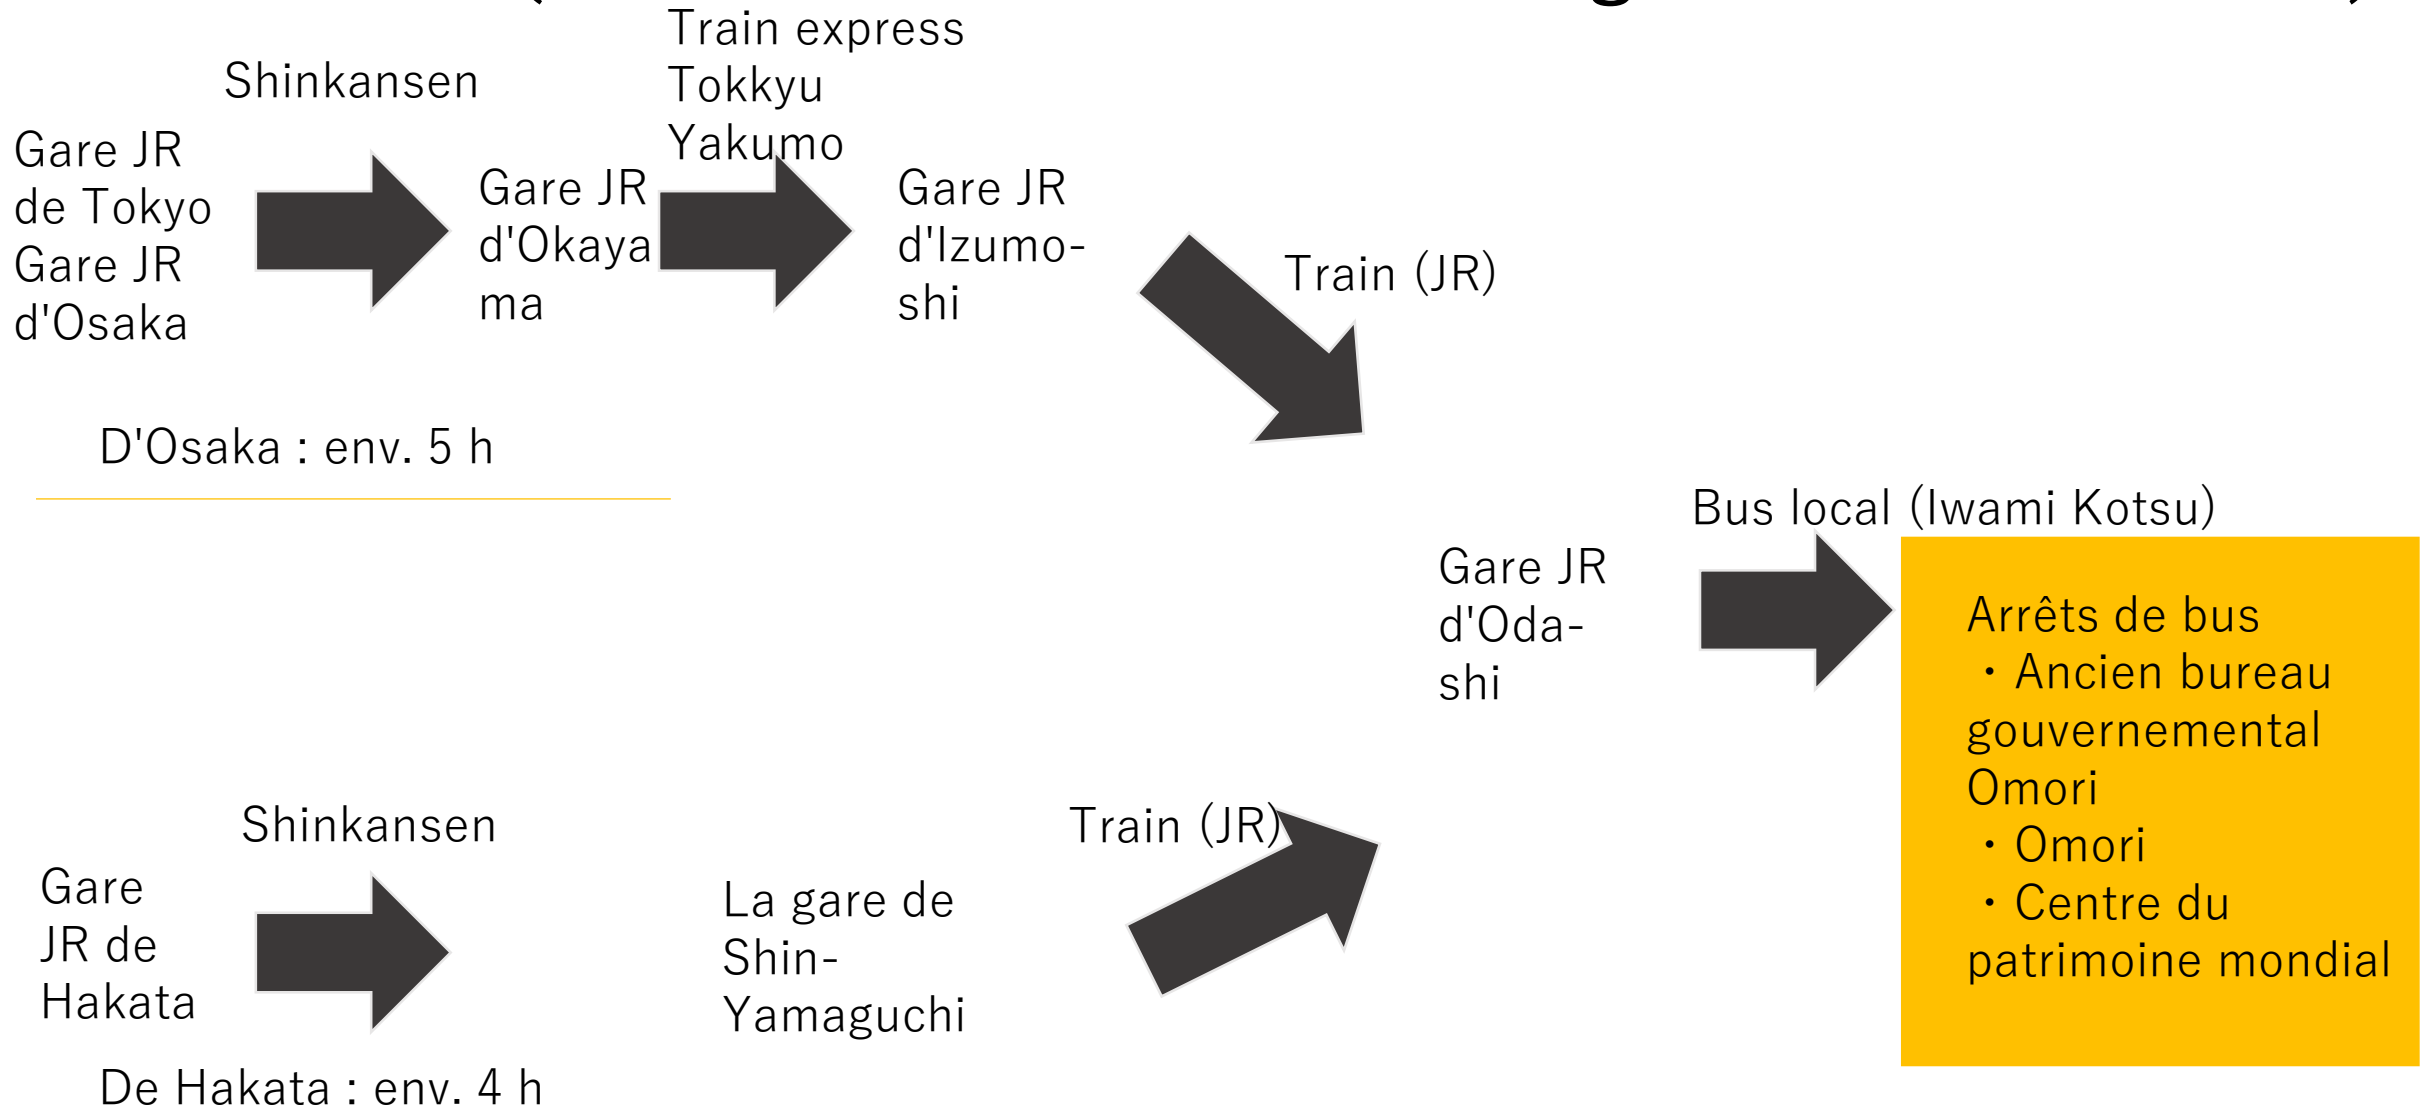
Shinkansen

Gare JR de Tokyo
Gare JR d'Osaka

Gare JR d'Okayama

Train express Tokkyu Yakumo

Gare JR d'Izumo-shi

Train (JR)

D'Osaka : env. 5 h

Bus local (Iwami Kotsu)

Gare JR d'Oda-shi

Arrêts de bus
・Ancien bureau gouvernemental Omori
・Omori
・Centre du patrimoine mondial

Shinkansen

Gare JR de Hakata

La gare de Shin-Yamaguchi

Train (JR)

De Hakata : env. 4 h